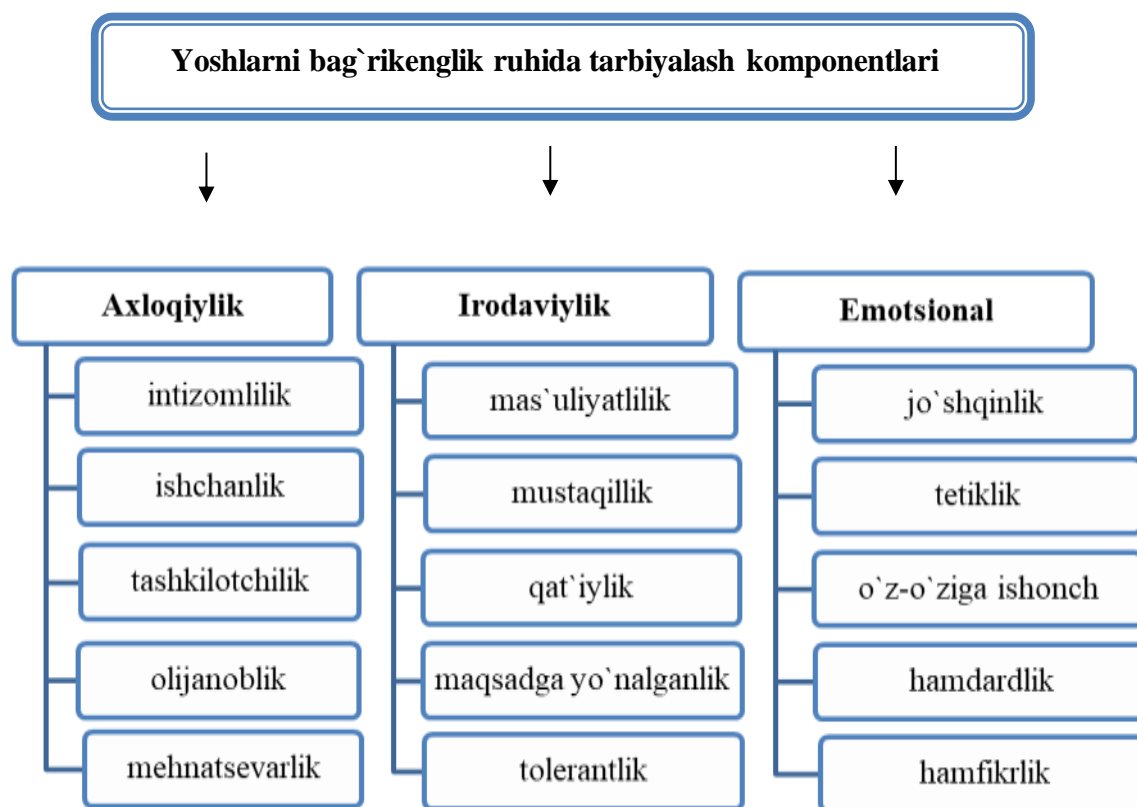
Yoshlarni bag`rikenglik ruhida tarbiyalash komponentlari

Axloqiylik

intizomlilik

ishchanlik

tashkilotchilik

olijanoblik

mehnatsevarlik

Irodaviylik

mas`uliyatlilik

mustaqillik

qat`iylik

maqsadga yo`nalganlik

tolerantlik

Emotsional

jo`shqinlik

tetiklik

o`z-o`ziga ishonch

hamdardlik

hamfikrlik